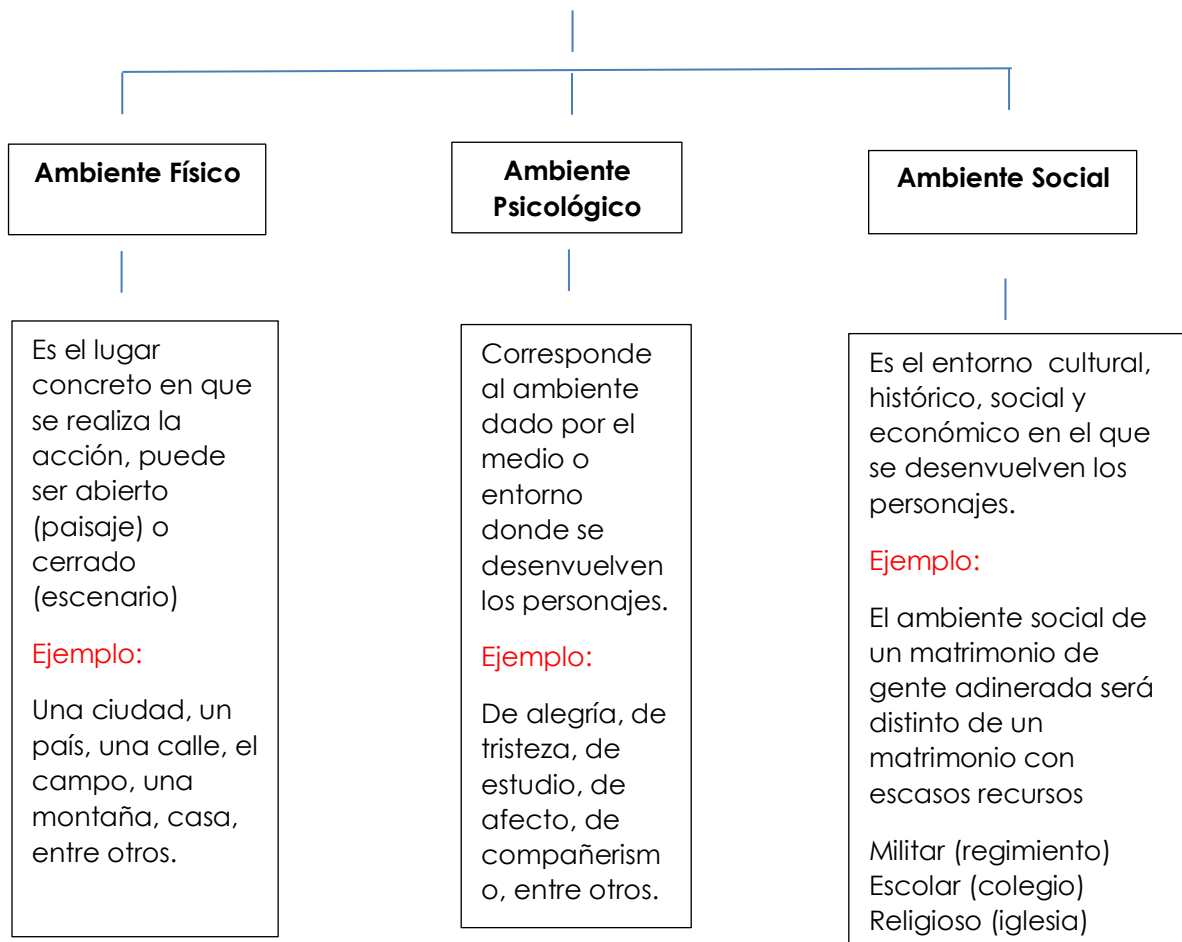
Ambiente Físico

Ambiente Psicológico

Ambiente Social

Es el lugar concreto en que se realiza la acción, puede ser abierto (paisaje) o cerrado (escenario)

Ejemplo:

Una ciudad, un país, una calle, el campo, una montaña, casa, entre otros.

Corresponde al ambiente dado por el medio o entorno donde se desenvuelven los personajes.

Ejemplo:

De alegría, de tristeza, de estudio, de afecto, de compañerism o, entre otros.

Es el entorno cultural, histórico, social y económico en el que se desenvuelven los personajes.

Ejemplo:

El ambiente social de un matrimonio de gente adinerada será distinto de un matrimonio con escasos recursos

Militar (regimiento)
Escolar (colegio)
Religioso (iglesia)